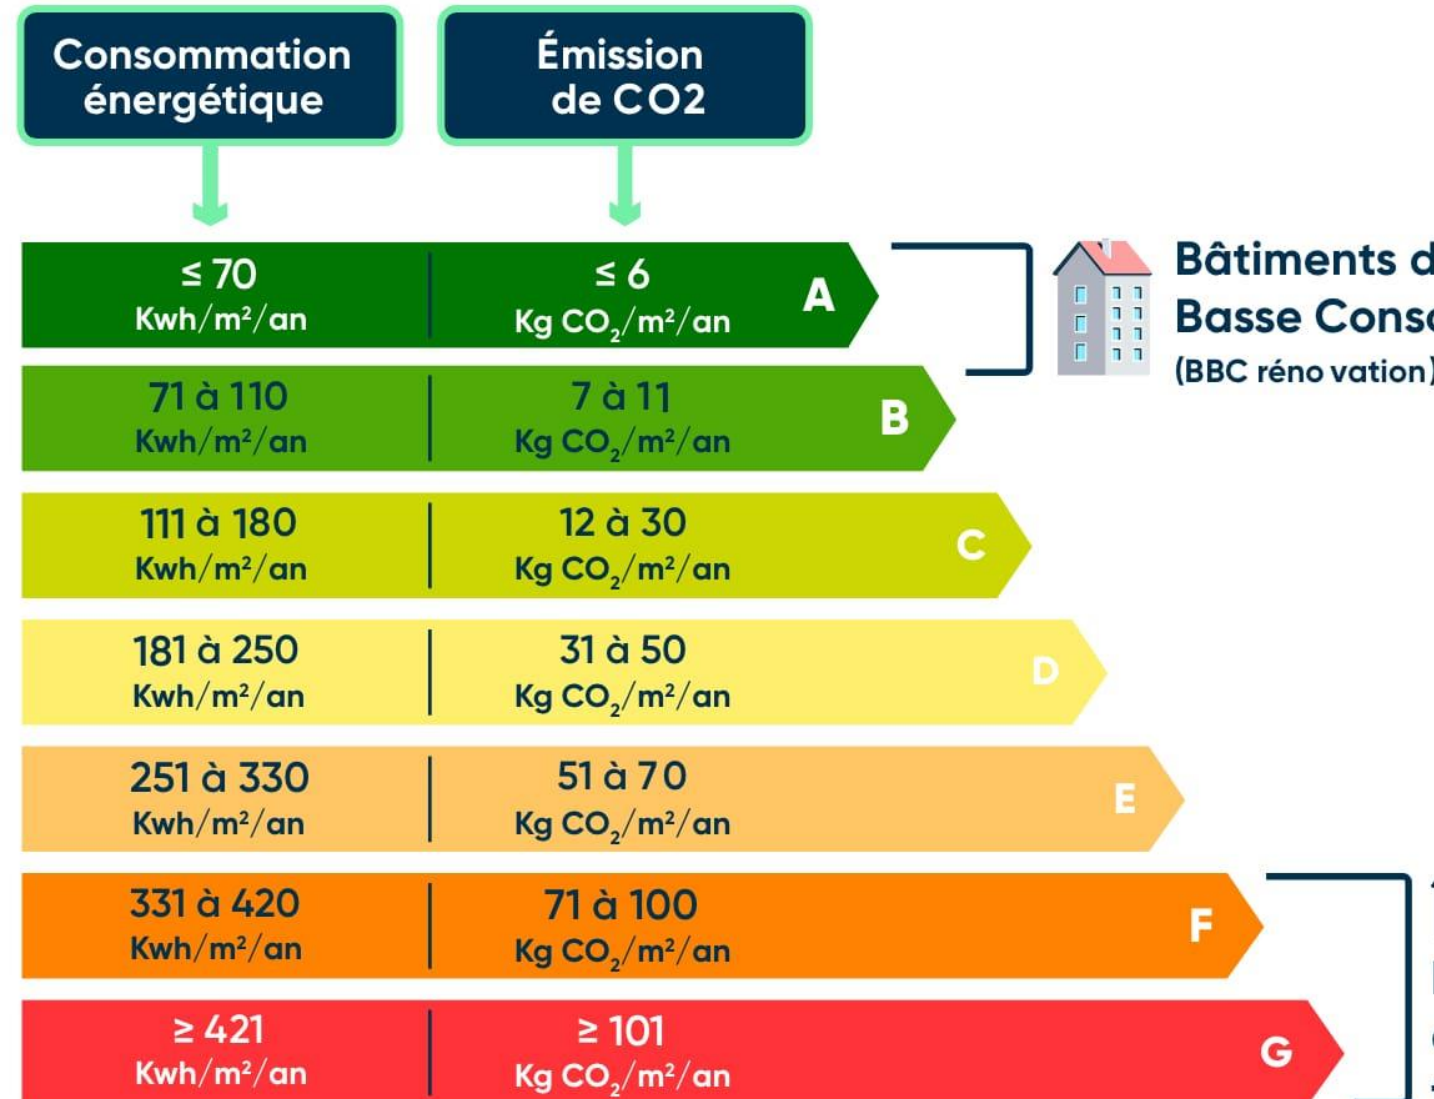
Consommation énergétique

Émission de CO2

| Consommation énergétique | Émission de CO2 | Classe |
|---|---|---|
| ≤ 70 Kwh/m²/an | ≤ 6 Kg $CO_2$/m²/an | A |
| 71 à 110 Kwh/m²/an | 7 à 11 Kg $CO_2$/m²/an | B |
| 111 à 180 Kwh/m²/an | 12 à 30 Kg $CO_2$/m²/an | C |
| 181 à 250 Kwh/m²/an | 31 à 50 Kg $CO_2$/m²/an | D |
| 251 à 330 Kwh/m²/an | 51 à 70 Kg $CO_2$/m²/an | E |
| 331 à 420 Kwh/m²/an | 71 à 100 Kg $CO_2$/m²/an | F |
| ≥ 421 Kwh/m²/an | ≥ 101 Kg $CO_2$/m²/an | G |

Bâtiments d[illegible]
Basse Cons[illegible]
(BBC réno vation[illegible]